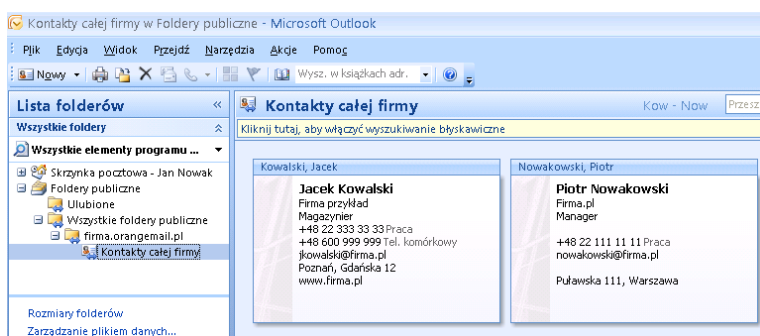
Kontakty całej firmy w Foldery publiczne - Microsoft Outlook

Plik Edycja Widok Przejdź Narzędzia Akcje Pomoc

Nowy Wysz. w książkach adr.

Lista folderów
Wszystkie foldery
Wszystkie elementy programu ...
Skrzynka pocztowa - Jan Nowak
Foldery publiczne
Ulubione
Wszystkie foldery publiczne
firma.orangemail.pl
Kontakty całej firmy

Rozmiary folderów
Zarządzanie plikiem danych...

Kontakty całej firmy
Kow - Now
Przesz
Kliknij tutaj, aby włączyć wyszukiwanie błyskawiczne

Kowalski, Jacek
Jacek Kowalski
Firma przykład
Magazynier
+48 22 333 33 33 Praca
+48 600 999 999 Tel. komórkowy
jkowalski@firma.pl
Poznań, Gdańska 12
www.firma.pl

Nowakowski, Piotr
Piotr Nowakowski
Firma.pl
Manager
+48 22 111 11 11 Praca
nowakowski@firma.pl
Puławska 111, Warszawa